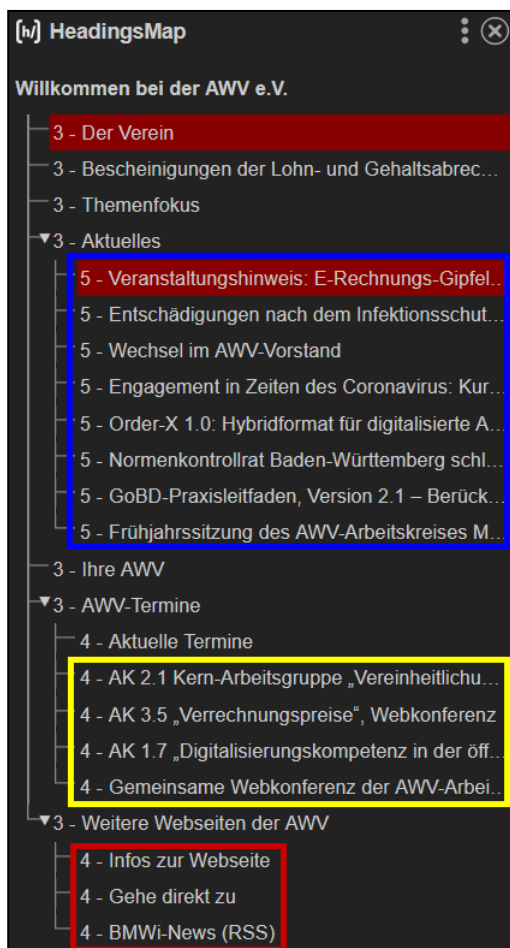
[h] HeadingsMap

Willkommen bei der AWV e.V.

3 - Der Verein
3 - Bescheinigungen der Lohn- und Gehaltsabrec...
3 - Themenfokus
▾3 - Aktuelles
5 - Veranstaltungshinweis: E-Rechnungs-Gipfel...
5 - Entschädigungen nach dem Infektionsschut...
5 - Wechsel im AWV-Vorstand
5 - Engagement in Zeiten des Coronavirus: Kur...
5 - Order-X 1.0: Hybridformat für digitalisierte A...
5 - Normenkontrollrat Baden-Württemberg schl...
5 - GoBD-Praxisleitfaden, Version 2.1 – Berück...
5 - Frühjahrssitzung des AWV-Arbeitskreises M...
3 - Ihre AWV
▾3 - AWV-Termine
4 - Aktuelle Termine
4 - AK 2.1 Kern-Arbeitsgruppe „Vereinheitlichu...
4 - AK 3.5 „Verrechnungspreise", Webkonferenz
4 - AK 1.7 „Digitalisierungskompetenz in der öff...
4 - Gemeinsame Webkonferenz der AWV-Arbei...
▾3 - Weitere Webseiten der AWV
4 - Infos zur Webseite
4 - Gehe direkt zu
4 - BMWi-News (RSS)